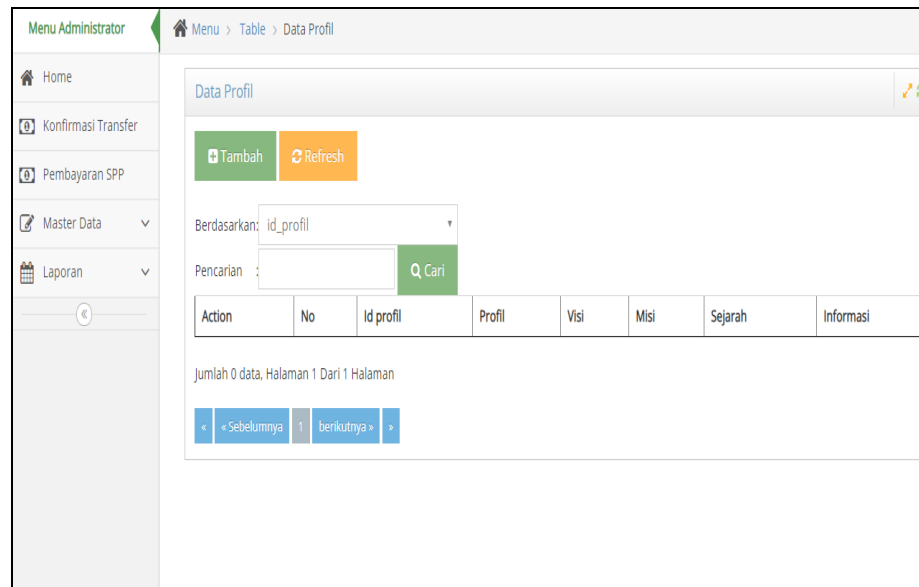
Menu Administrator

Menu › Table › Data Profil

Home

Konfirmasi Transfer

Pembayaran SPP

Master Data

Laporan

«

Data Profil

Tambah

Refresh

Berdasarkan: id_profil

Pencarian :

Cari

| Action | No | Id profil | Profil | Visi | Misi | Sejarah | Informasi |
|---|---|---|---|---|---|---|---|

Jumlah 0 data, Halaman 1 Dari 1 Halaman

« «Sebelumnya 1 berikutnya» »